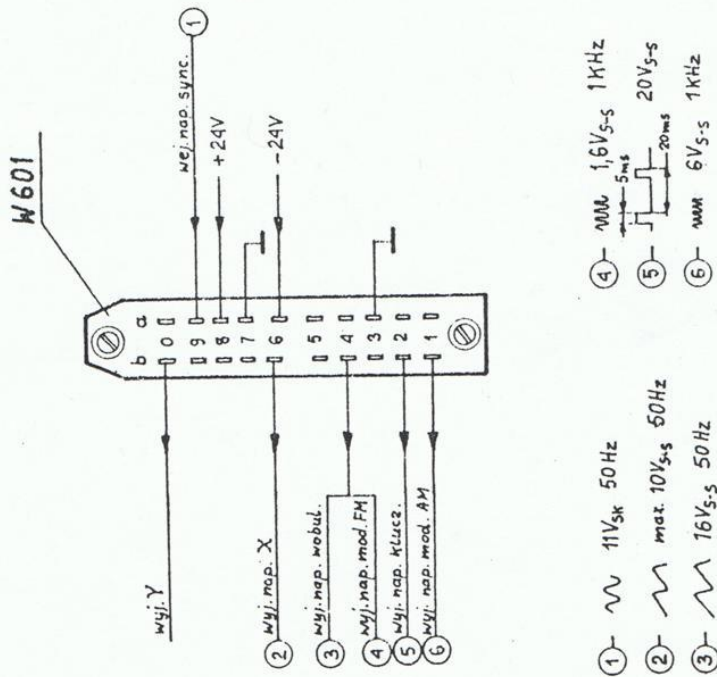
W601

wej. nap. sync. ①
+24V
-24V

a b
0
9 9
8 8
7 7
6 6
5 5
4 4
3 3
2 2
1 1

wyj. Y
② wyj. nap. X
③ wyj. nap. wobul.
④ wyj. nap. mod. FM
⑤ wyj. nap. klucz.
⑥ wyj. nap. mod. AM

① $11V_{sk}$ 50Hz
② max. $10V_{s\text{-}s}$ 50Hz
③ $16V_{s\text{-}s}$ 50Hz

④ $1,6V_{s\text{-}s}$ 1KHz
5ms
⑤ $20V_{s\text{-}s}$
20ms
⑥ $6V_{s\text{-}s}$ 1KHz